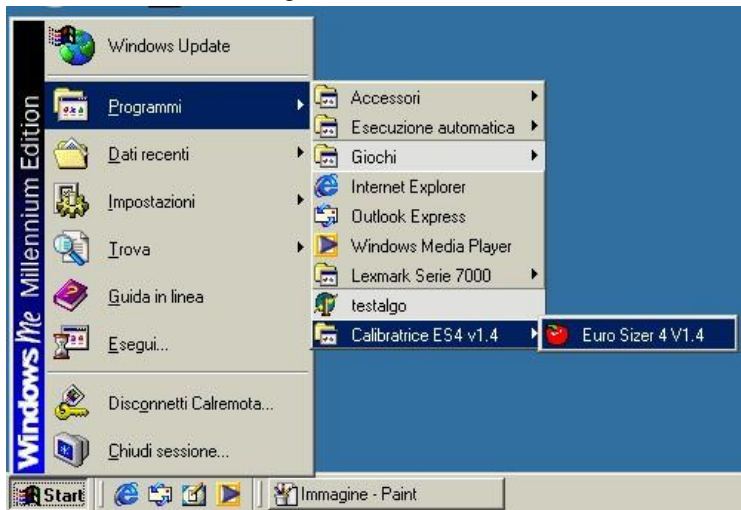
Windows Me Millennium Edition

Windows Update
Programmi
Dati recenti
Impostazioni
Trova
Guida in linea
Esegui...
Disconnetti Calremota...
Chiudi sessione...

Accessori
Esecuzione automatica
Giochi
Internet Explorer
Outlook Express
Windows Media Player
Lexmark Serie 7000
testalgo
Calibratrice ES4 v1.4

Euro Sizer 4 V1.4

Start
Immagine - Paint